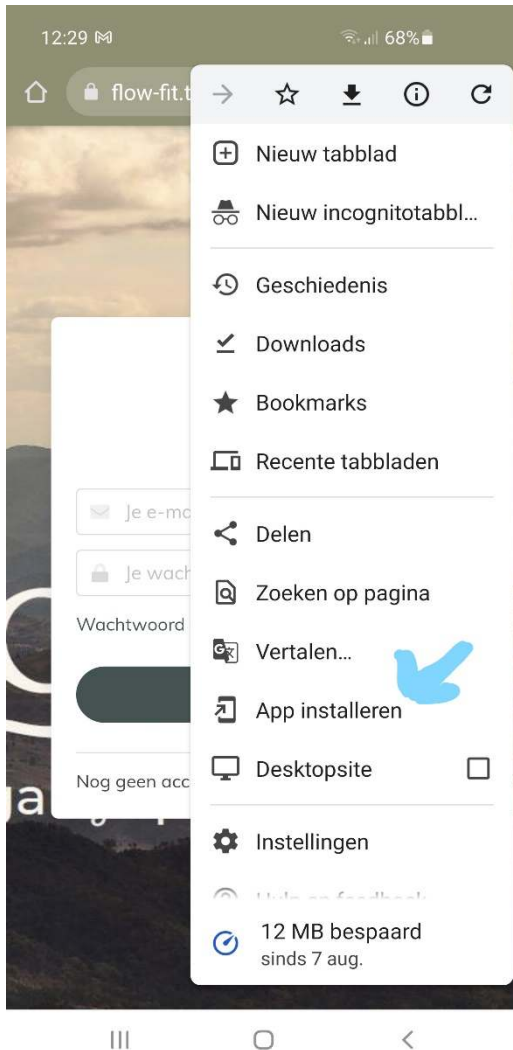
12:29 ✉ 68%

flow-fit.t

Nieuw tabblad

Nieuw incognitotabbl...

Geschiedenis

Downloads

Bookmarks

Recente tabbladen

Delen

Zoeken op pagina

Vertalen...

App installeren

Desktopsite

Instellingen

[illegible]

12 MB bespaard
sinds 7 aug.

Je e-ma

Je wach

Wachtwoord

Nog geen acc

ga